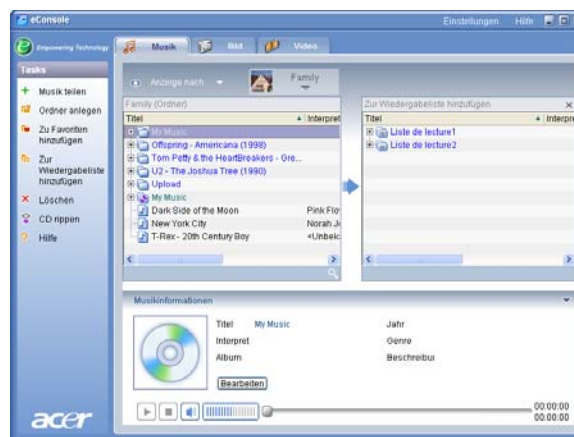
eConsole

Einstellungen Hilfe

Empowering Technology

Musik Bild Video

Tasks

Musik teilen

Ordner anlegen

Zu Favoriten hinzufügen

Zur Wiedergabeliste hinzufügen

Löschen

CD rippen

Hilfe

acer

Anzeige nach

Family

Family (Ordner)

Titel

Interpret

My Music

Offspring - Americana (1998)

Tom Petty & the HeartBreakers - Gre...

U2 - The Joshua Tree (1990)

Upload

My Music

Dark Side of the Moon

Pink Flo

New York City

Norah J

T-Rex - 20th Century Boy

«Unbek

Zur Wiedergabeliste hinzufügen

Titel

Interpret

Liste de lecture1

Liste de lecture2

Musikinformationen

Titel

My Music

Interpret

Album

Jahr

Genre

Beschreibui

Bearbeiten

00:00:00

00:00:00